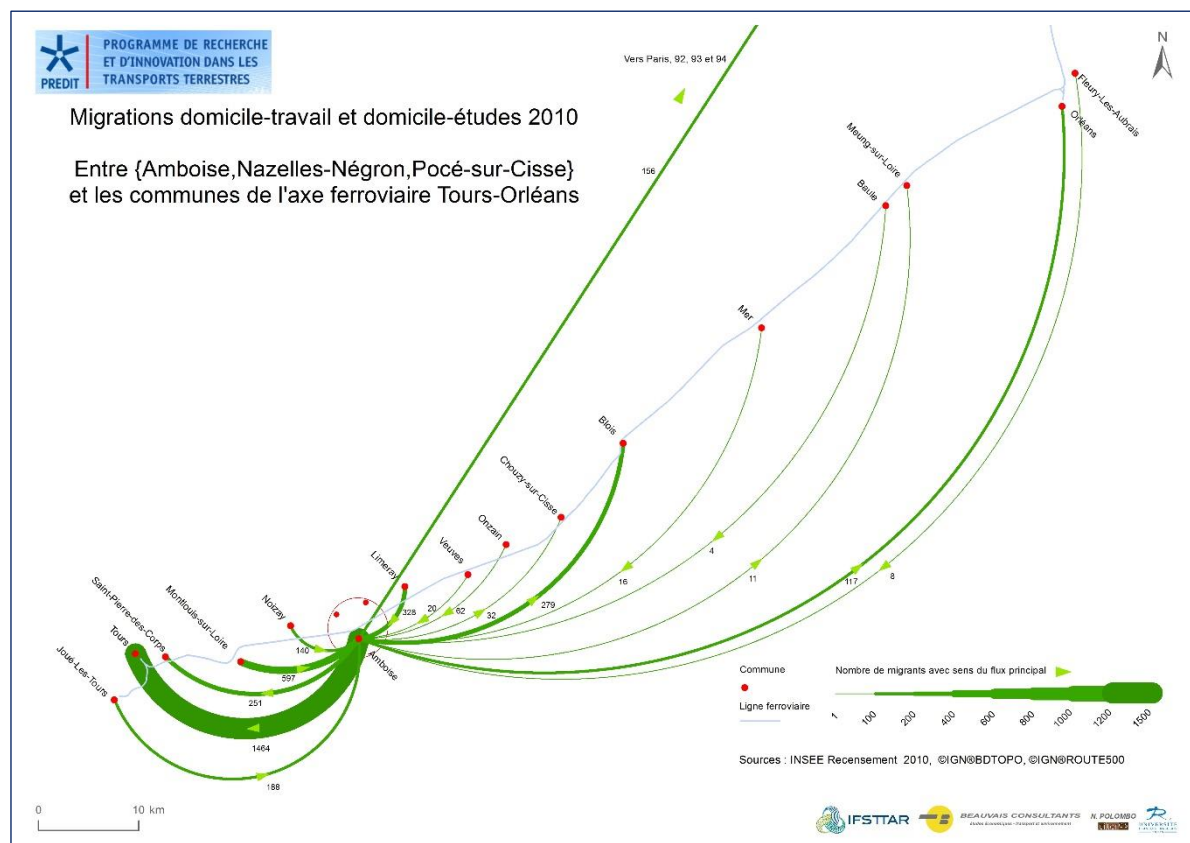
PREDIT PROGRAMME DE RECHERCHE ET D'INNOVATION DANS LES TRANSPORTS TERRESTRES

Migrations domicile-travail et domicile-études 2010

Entre {Amboise,Nazelles-Négron,Pocé-sur-Cisse} et les communes de l'axe ferroviaire Tours-Orléans

N

Vers Paris, 92, 93 et 94

156

Fleury-Les-Aubrais

Orléans

Meung-sur-Loire

Baule

Mer

Blois

Chouzy-sur-Cisse

Onzain

Veuves

Limeray

Noizay

Montlouis-sur-Loire

Saint-Pierre-des-Corps

Tours

Joué-Les-Tours

Amboise

328

20

62

32

279

16

4

11

117

8

140

597

251

1464

188

Commune

Ligne ferroviaire

Nombre de migrants avec sens du flux principal

1 100 200 400 600 800 1000 1200 1500

Sources : INSEE Recensement 2010, ©IGN®BDTOPO, ©IGN®ROUTE500

0 10 km

IFSTTAR BEAUVAIS CONSULTANTS N. POLOMBO